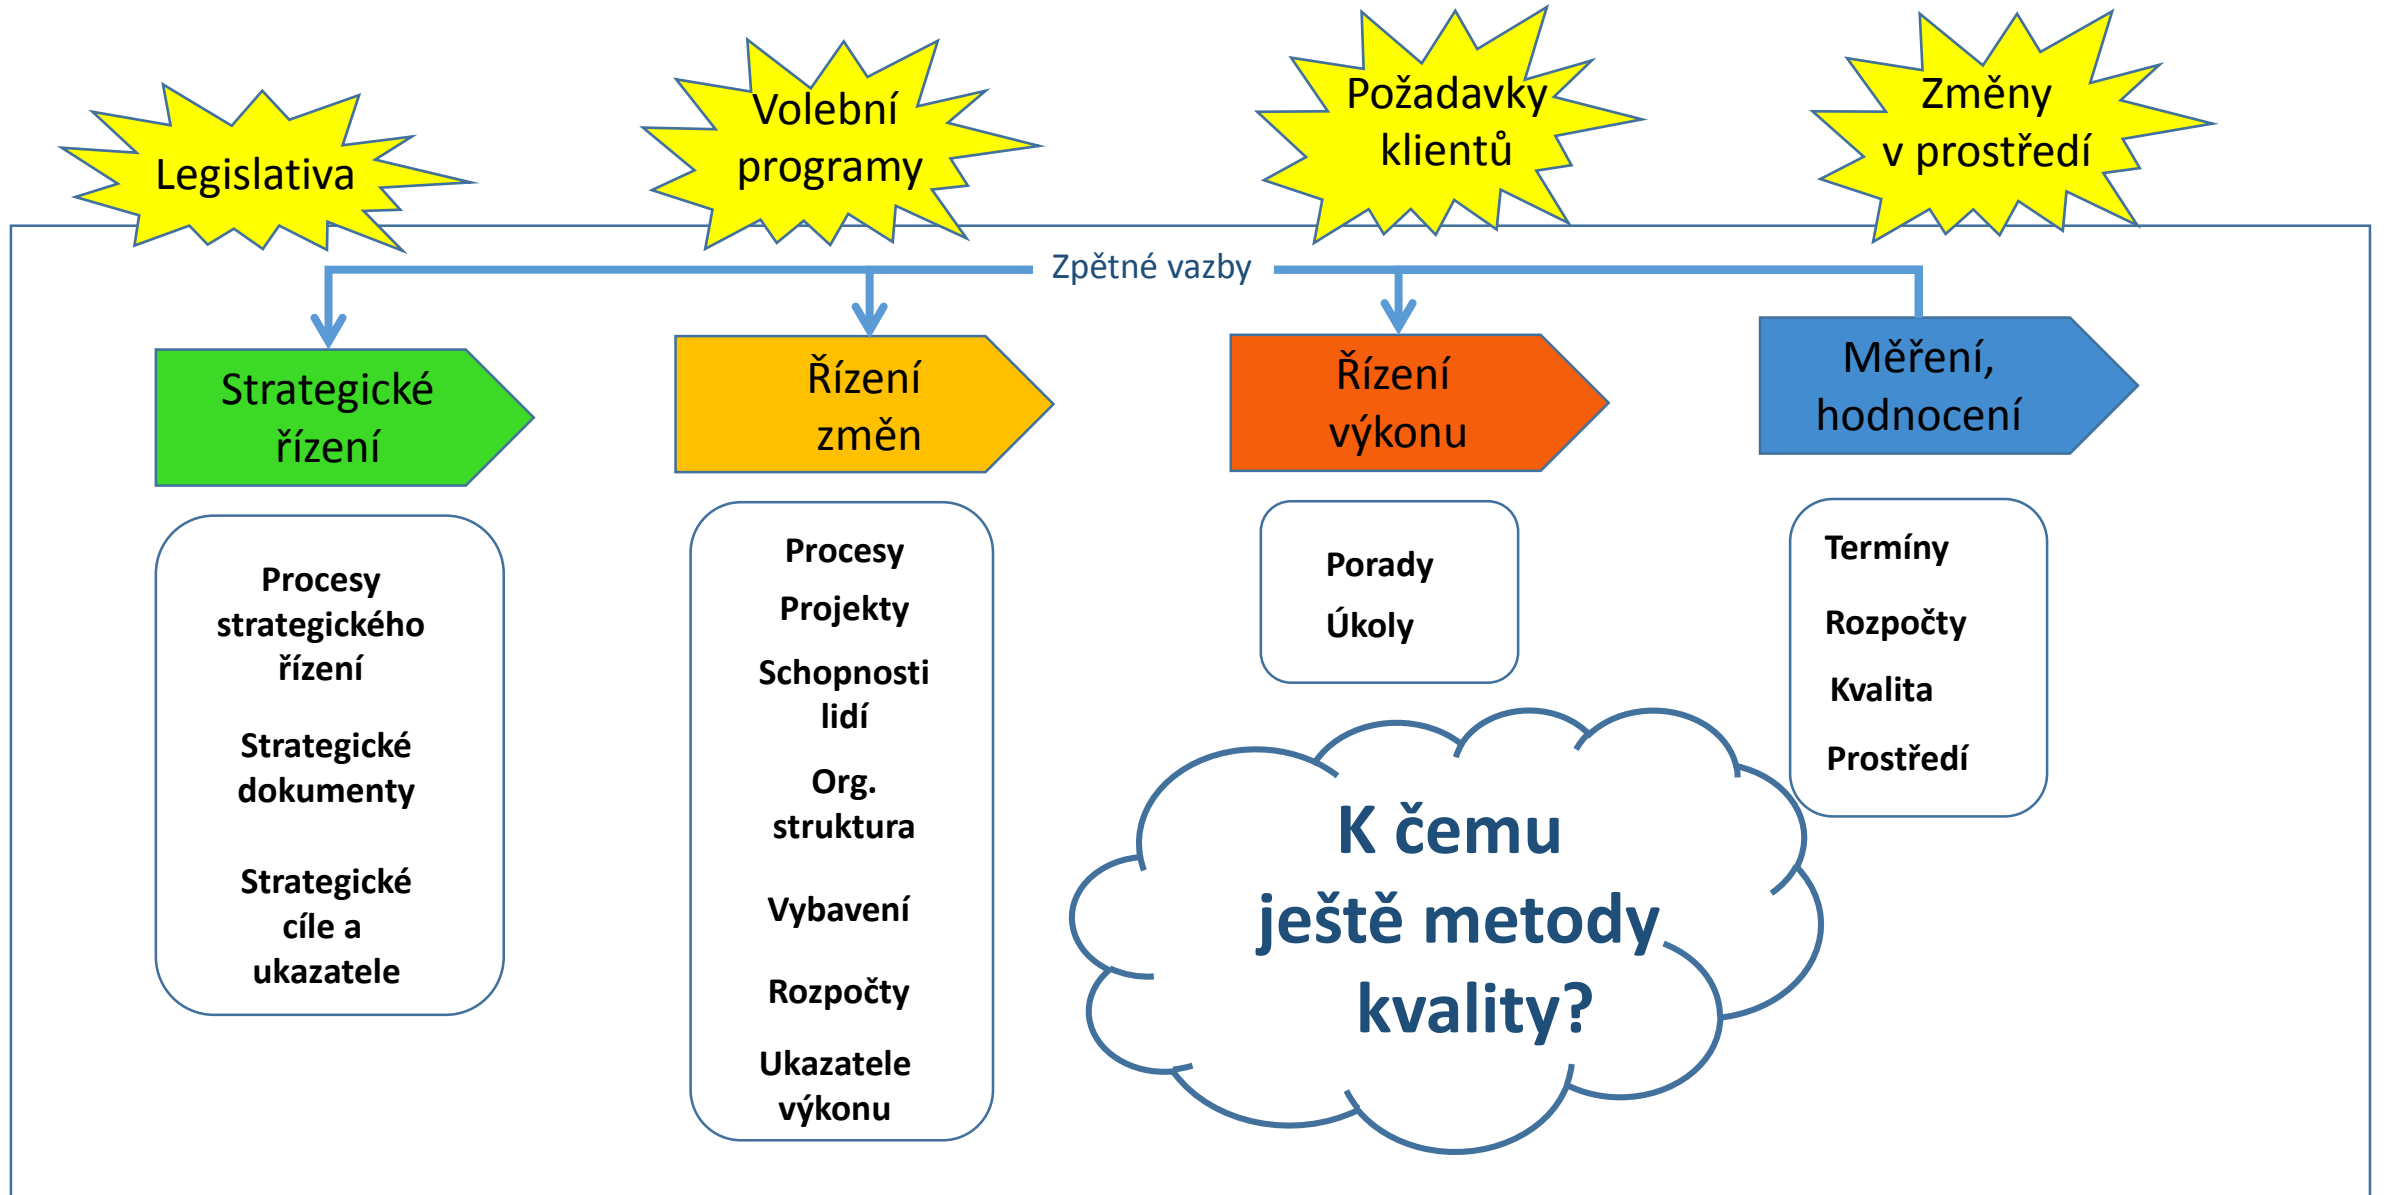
Legislativa

Volební programy

Požadavky klientů

Změny v prostředí

Zpětné vazby

Strategické řízení

Řízení změn

Řízení výkonu

Měření, hodnocení

Procesy strategického řízení

Strategické dokumenty

Strategické cíle a ukazatele

Procesy

Projekty

Schopnosti lidí

Org. struktura

Vybavení

Rozpočty

Ukazatele výkonu

Porady

Úkoly

Termíny

Rozpočty

Kvalita

Prostředí

K čemu ještě metody kvality?